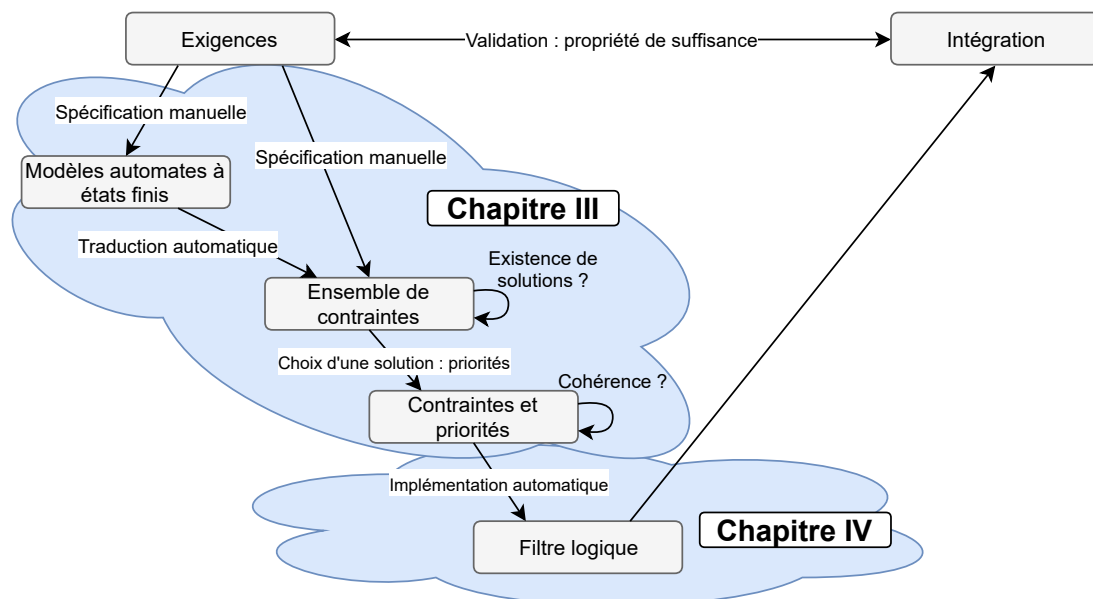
Exigences

Validation : propriété de suffisance

Intégration

Spécification manuelle

Modèles automates à états finis

Spécification manuelle

Chapitre III

Traduction automatique

Existence de solutions ?

Ensemble de contraintes

Choix d'une solution : priorités

Cohérence ?

Contraintes et priorités

Implémentation automatique

Filtre logique

Chapitre IV